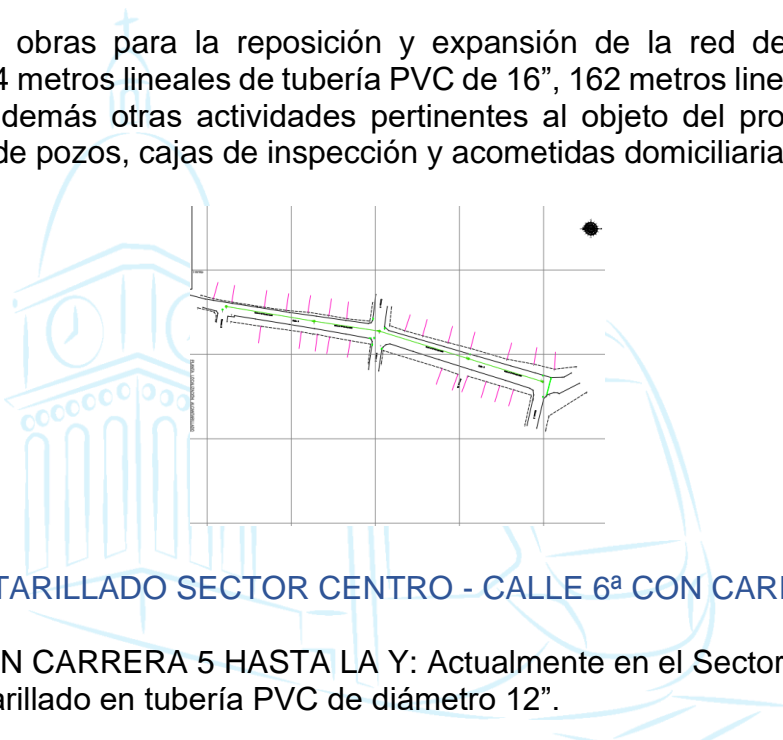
obras para la reposición y expansión de la red de 4 metros lineales de tubería PVC de 16", 162 metros line demás otras actividades pertinentes al objeto del pro de pozos, cajas de inspección y acometidas domiciliaria

TARILLADO SECTOR CENTRO - CALLE 6ª CON CAR

N CARRERA 5 HASTA LA Y: Actualmente en el Sector arillado en tubería PVC de diámetro 12".